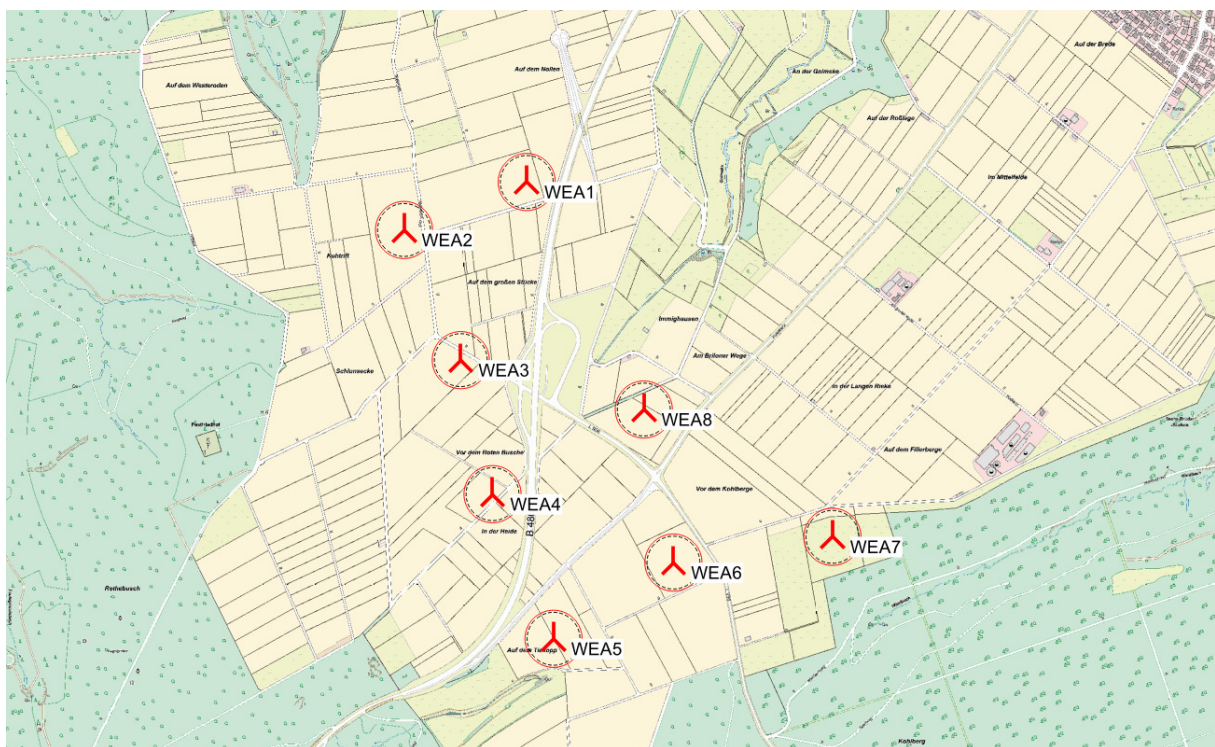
Auf dem Westerolen

Auf dem Nollen

An der Galmeke

Auf der Breite

Auf der Rößlage

Im Mittelfelde

WEA1

WEA2

Fohtrift

Auf dem großen Stücke

Immighausen

Am Brilloner Wege

In der Langen Rieke

WEA3

Schlunnecke

WEA8

Auf dem Fillerberge

Vor dem Roten Busche

Vor dem Kohlberge

WEA4

In der Heide

B 480

WEA7

WEA6

Rethebusch

WEA5

Auf dem Tellkopp

Kohlberg